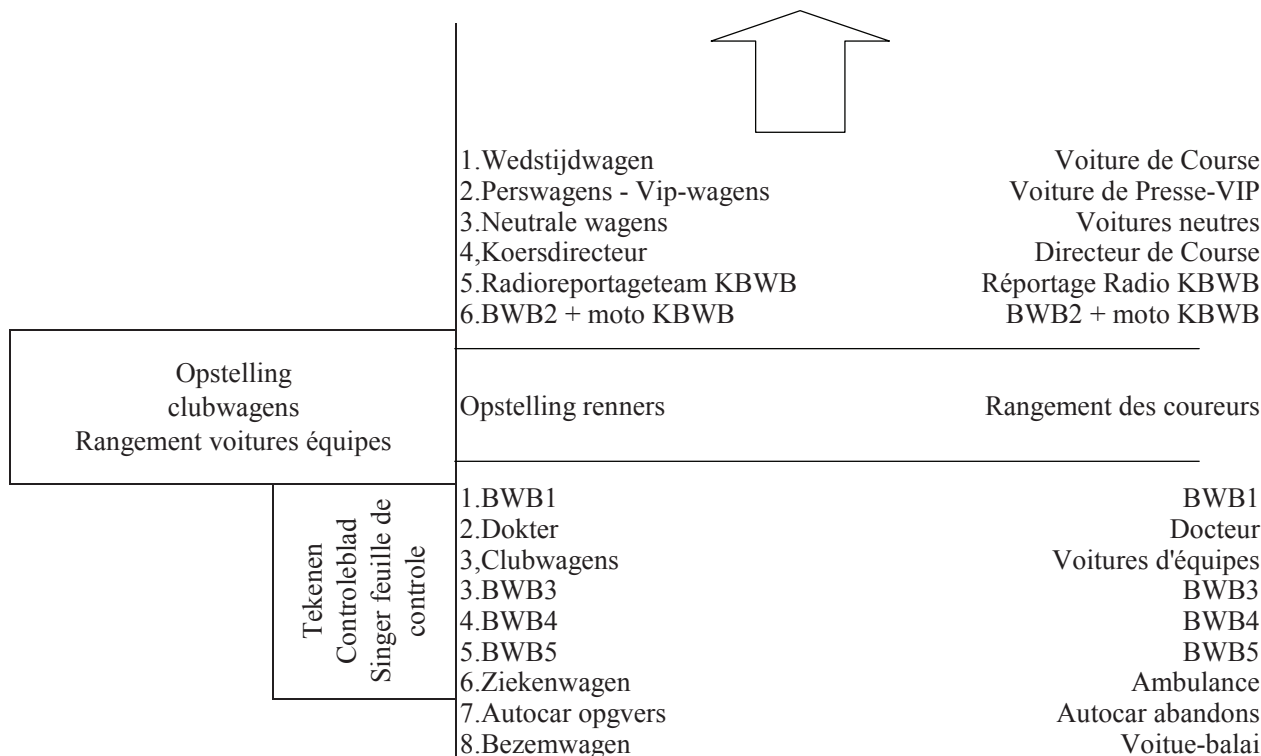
1.Wedstijdwagen — Voiture de Course
2.Perswagens - Vip-wagens — Voiture de Presse-VIP
3.Neutrale wagens — Voitures neutres
4,Koersdirecteur — Directeur de Course
5.Radioreportageteam KBWB — Réportage Radio KBWB
6.BWB2 + moto KBWB — BWB2 + moto KBWB

Opstelling clubwagens
Rangement voitures équipes

Opstelling renners — Rangement des coureurs

Tekenen Controleblad
Singer feuille de controle

1.BWB1 — BWB1
2.Dokter — Docteur
3,Clubwagens — Voitures d'équipes
3.BWB3 — BWB3
4.BWB4 — BWB4
5.BWB5 — BWB5
6.Ziekenwagen — Ambulance
7.Autocar opgvers — Autocar abandons
8.Bezemwagen — Voitue-balai